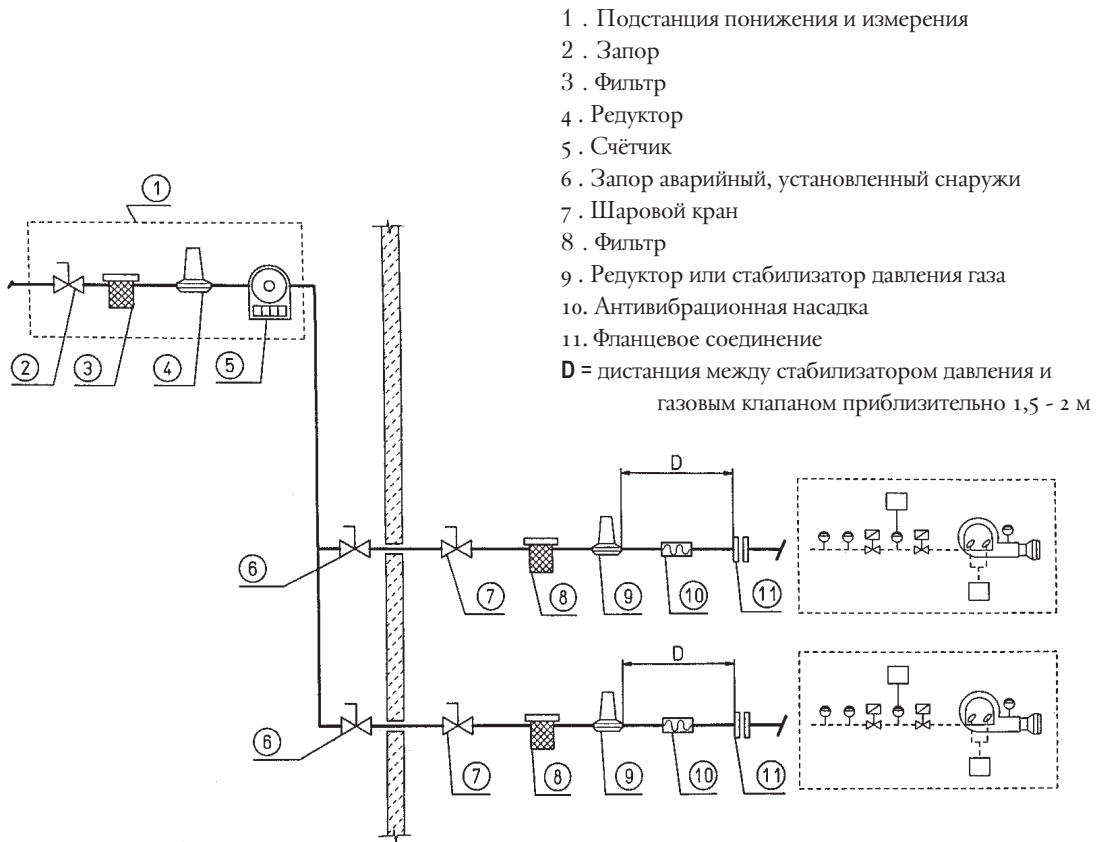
1 . Подстанция понижения и измерения
2 . Запор
3 . Фильтр
4 . Редуктор
5 . Счётчик
6 . Запор аварийный, установленный снаружи
7 . Шаровой кран
8 . Фильтр
9 . Редуктор или стабилизатор давления газа
10. Антивибрационная насадка
11. Фланцевое соединение
D = дистанция между стабилизатором давления и газовым клапаном приблизительно 1,5 - 2 м

1

2 3 4 5

D

6 7 8 9 10 11

D

6 7 8 9 10 11